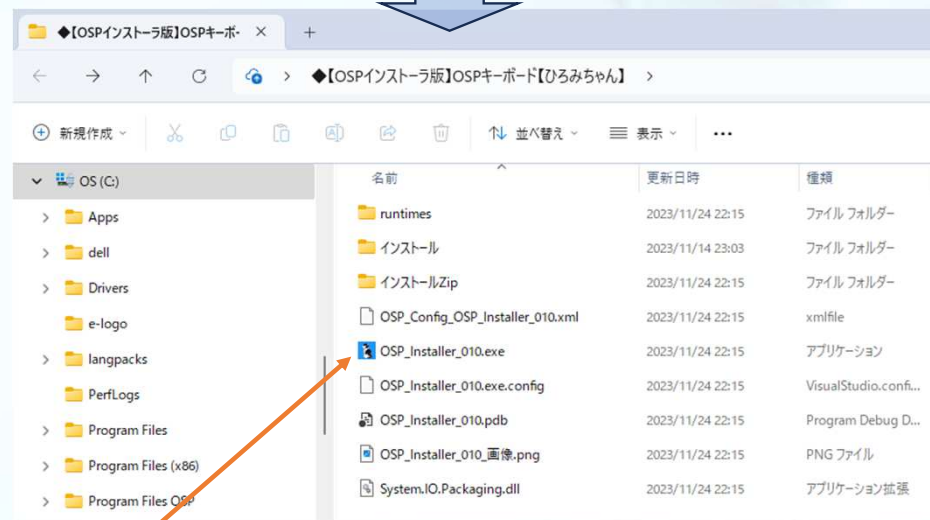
◆【OSPインストーラ版】OSPキーボ・ ×

+

◆【OSPインストーラ版】OSPキーボード【ひろみちゃん】 >

新規作成 ⌄

並べ替え ⌄

表示 ⌄

...

OS (C:)

Apps

dell

Drivers

e-logo

langpacks

PerfLogs

Program Files

Program Files (x86)

Program Files OSP

| 名前 | 更新日時 | 種類 |
|---|---|---|
| runtimes | 2023/11/24 22:15 | ファイル フォルダー |
| インストール | 2023/11/14 23:03 | ファイル フォルダー |
| インストールZip | 2023/11/24 22:15 | ファイル フォルダー |
| OSP_Config_OSP_Installer_010.xml | 2023/11/24 22:15 | xmlfile |
| OSP_Installer_010.exe | 2023/11/24 22:15 | アプリケーション |
| OSP_Installer_010.exe.config | 2023/11/24 22:15 | VisualStudio.confi... |
| OSP_Installer_010.pdb | 2023/11/24 22:15 | Program Debug D... |
| OSP_Installer_010_画像.png | 2023/11/24 22:15 | PNG ファイル |
| System.IO.Packaging.dll | 2023/11/24 22:15 | アプリケーション拡張 |